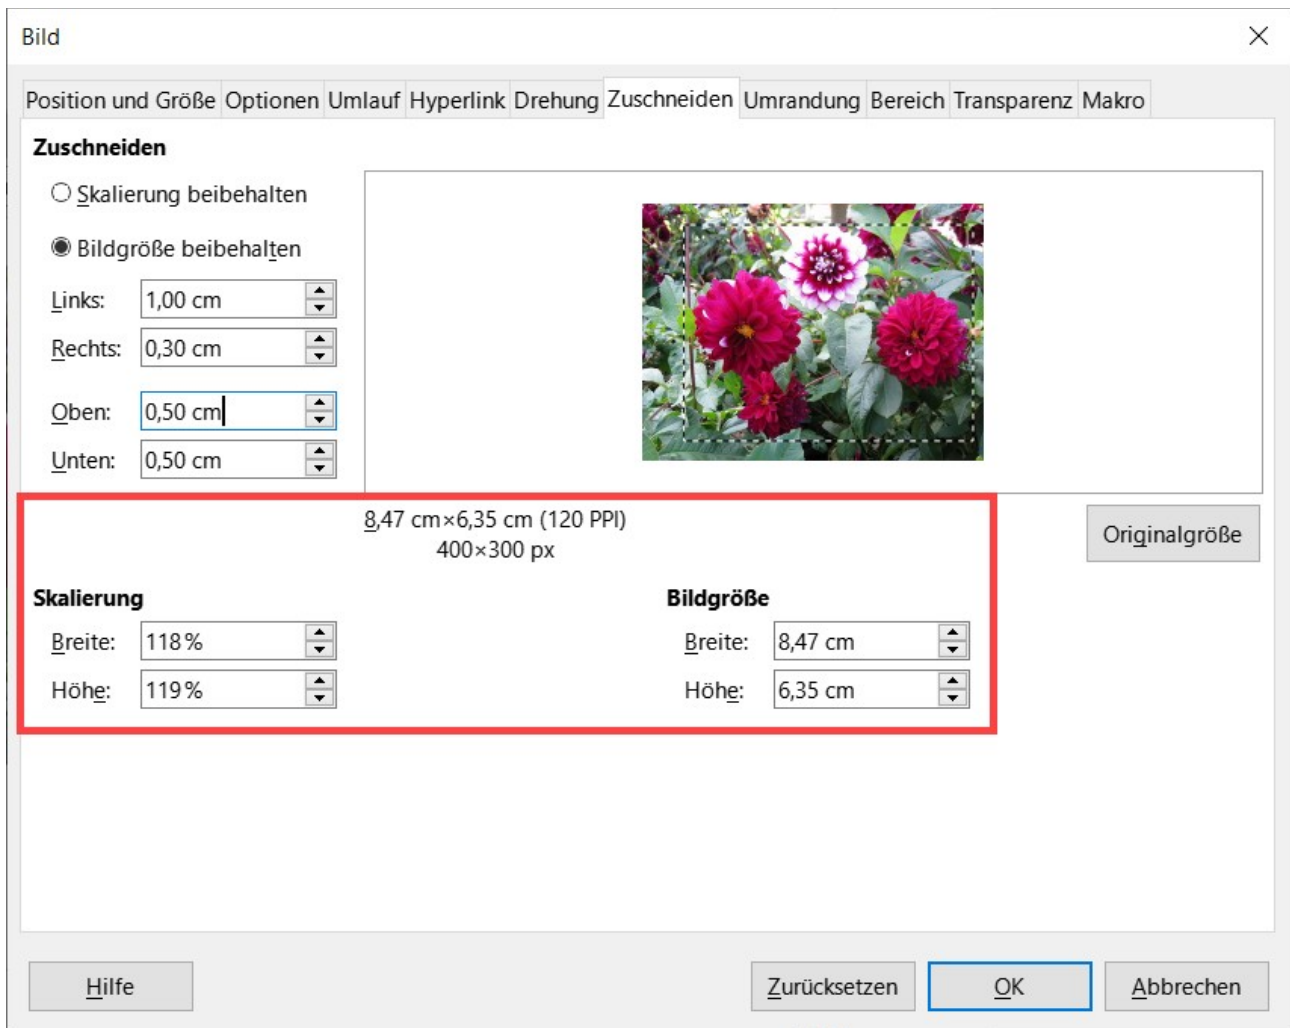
Bild

Position und Größe Optionen Umlauf Hyperlink Drehung Zuschneiden Umrandung Bereich Transparenz Makro

Zuschneiden

Skalierung beibehalten

Bildgröße beibehalten

Links: 1,00 cm

Rechts: 0,30 cm

Oben: 0,50 cm

Unten: 0,50 cm

8,47 cm×6,35 cm (120 PPI)
400×300 px

Originalgröße

Skalierung

Breite: 118 %

Höhe: 119 %

Bildgröße

Breite: 8,47 cm

Höhe: 6,35 cm

Hilfe

Zurücksetzen

OK

Abbrechen